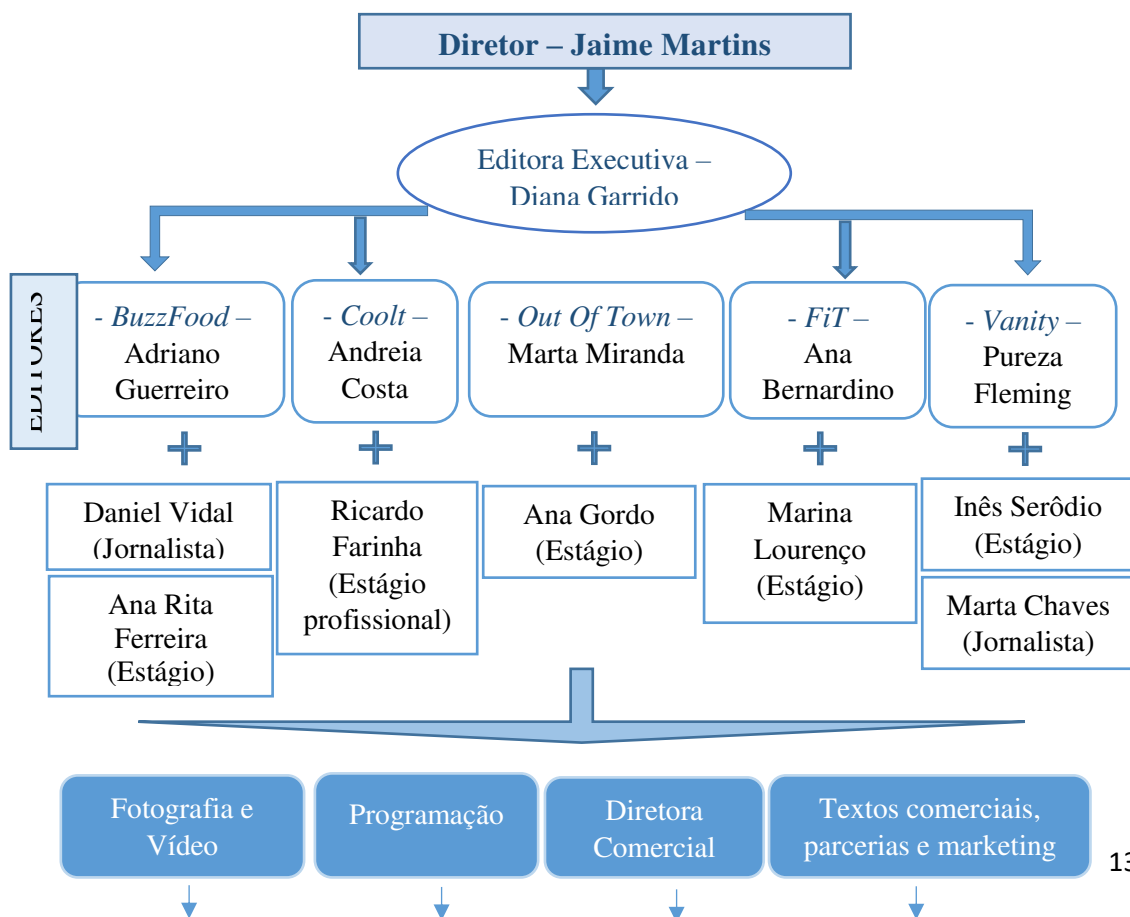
Diretor – Jaime Martins

Editora Executiva – Diana Garrido

EDITORES

- *BuzzFood* – Adriano Guerreiro

- *Coolt* – Andreia Costa

- *Out Of Town* – Marta Miranda

- *FiT* – Ana Bernardino

- *Vanity* – Pureza Fleming

Daniel Vidal (Jornalista)

Ana Rita Ferreira (Estágio)

Ricardo Farinha (Estágio profissional)

Ana Gordo (Estágio)

Marina Lourenço (Estágio)

Inês Serôdio (Estágio)

Marta Chaves (Jornalista)

Fotografia e Vídeo

Programação

Diretora Comercial

Textos comerciais, parcerias e marketing

13